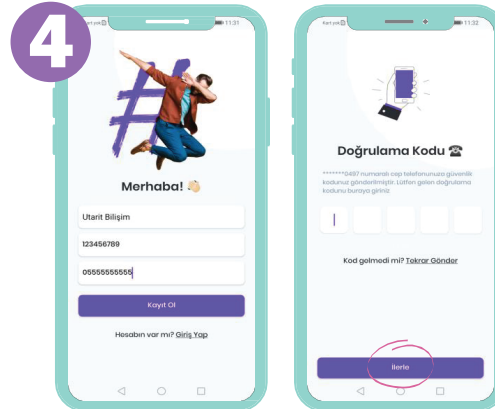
4

Kart yok 11:31

Merhaba! 👋

Utarit Bilişim

123456789

05555555555

Kayıt Ol

Hesabın var mı? Giriş Yap

Kart yok 11:32

Doğrulama Kodu ☎

*******0497 numaralı cep telefonunuza güvenlik kodunuz gönderilmiştir. Lütfen gelen doğrulama kodunu buraya giriniz

Kod gelmedi mi? Tekrar Gönder

İleri